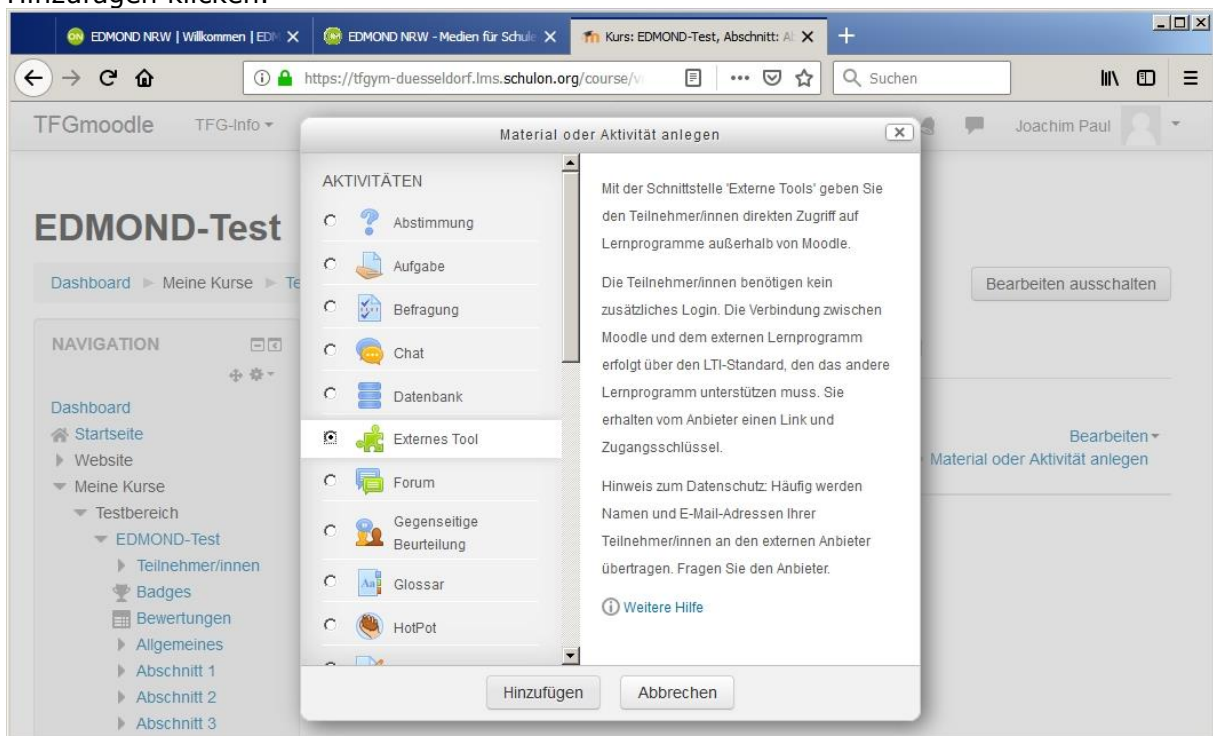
Hinzufügen klicken.

EDMOND NRW | Willkommen | EDM
EDMOND NRW - Medien für Schule
Kurs: EDMOND-Test, Abschnitt: A

https://tfgym-duesseldorf.lms.schulon.org/course/v
Suchen

TFGmoodle TFG-Info
Joachim Paul

EDMOND-Test

Dashboard ► Meine Kurse ► Te

Bearbeiten ausschalten

NAVIGATION

Dashboard
Startseite
Website
Meine Kurse
Testbereich
EDMOND-Test
Teilnehmer/innen
Badges
Bewertungen
Allgemeines
Abschnitt 1
Abschnitt 2
Abschnitt 3

Bearbeiten
Material oder Aktivität anlegen

Material oder Aktivität anlegen

AKTIVITÄTEN
Abstimmung
Aufgabe
Befragung
Chat
Datenbank
Externes Tool
Forum
Gegenseitige Beurteilung
Glossar
HotPot

Mit der Schnittstelle 'Externe Tools' geben Sie den Teilnehmer/innen direkten Zugriff auf Lernprogramme außerhalb von Moodle.

Die Teilnehmer/innen benötigen kein zusätzliches Login. Die Verbindung zwischen Moodle und dem externen Lernprogramm erfolgt über den LTI-Standard, den das andere Lernprogramm unterstützen muss. Sie erhalten vom Anbieter einen Link und Zugangsschlüssel.

Hinweis zum Datenschutz: Häufig werden Namen und E-Mail-Adressen Ihrer Teilnehmer/innen an den externen Anbieter übertragen. Fragen Sie den Anbieter.

Weitere Hilfe

Hinzufügen
Abbrechen